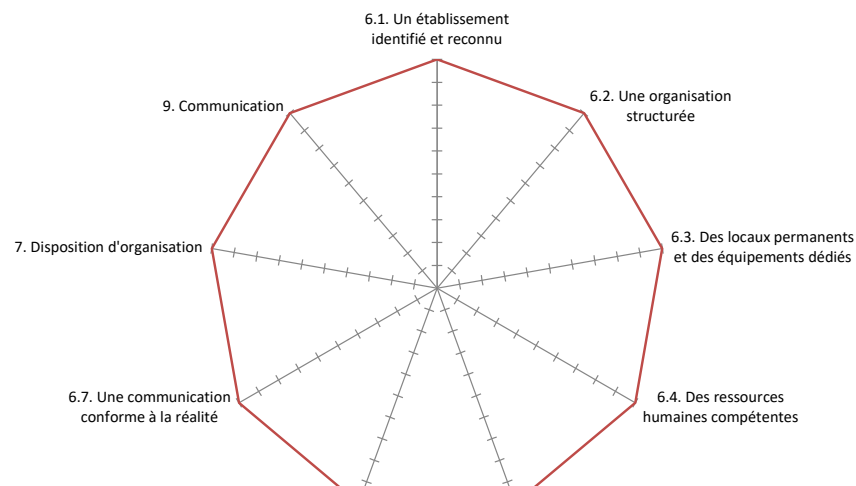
6.1. Un établissement identifié et reconnu

6.2. Une organisation structurée

6.3. Des locaux permanents et des équipements dédiés

6.4. Des ressources humaines compétentes

6.7. Une communication conforme à la réalité

7. Disposition d'organisation

9. Communication